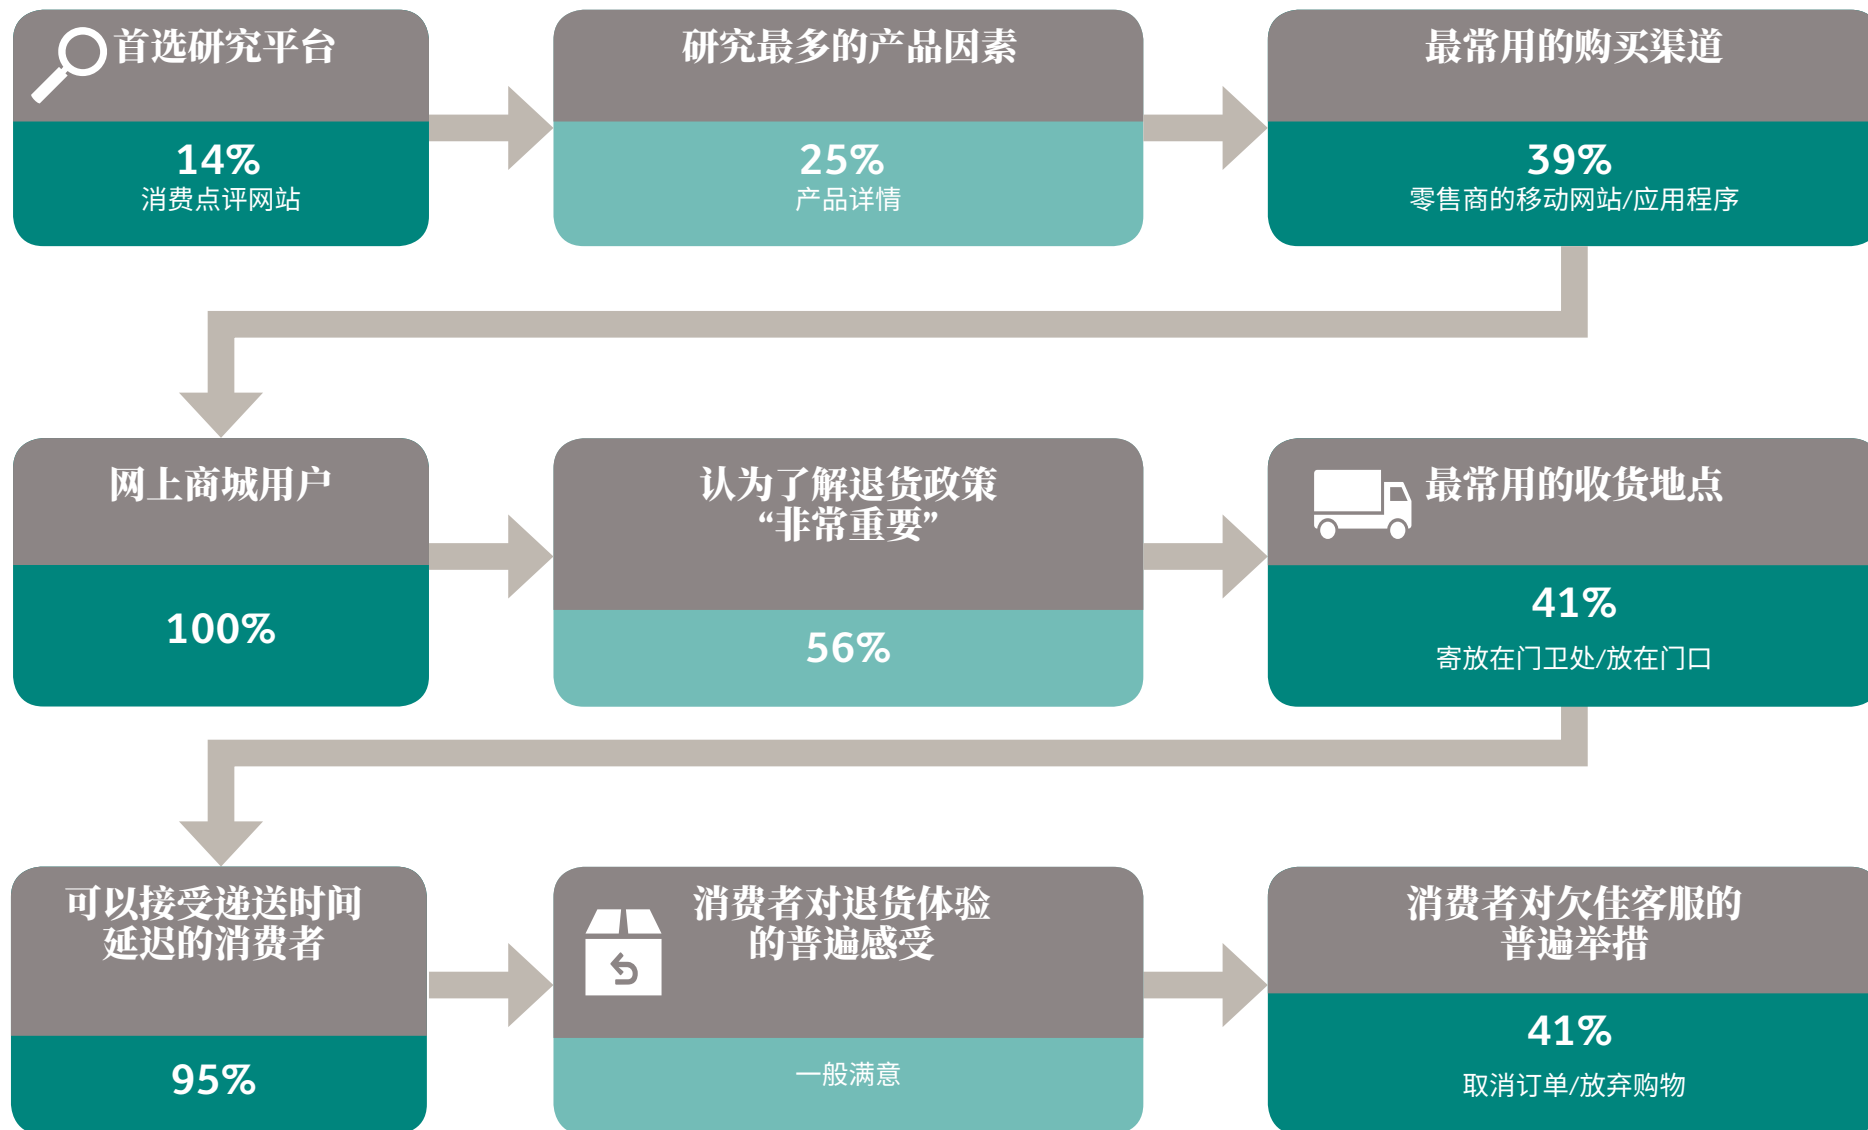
首选研究平台

14%
消费点评网站

研究最多的产品因素

25%
产品详情

最常用的购买渠道

39%
零售商的移动网站/应用程序

网上商城用户

100%

认为了解退货政策“非常重要”

56%

最常用的收货地点

41%
寄放在门卫处/放在门口

可以接受递送时间延迟的消费者

95%

消费者对退货体验的普遍感受

一般满意

消费者对欠佳客服的普遍举措

41%
取消订单/放弃购物